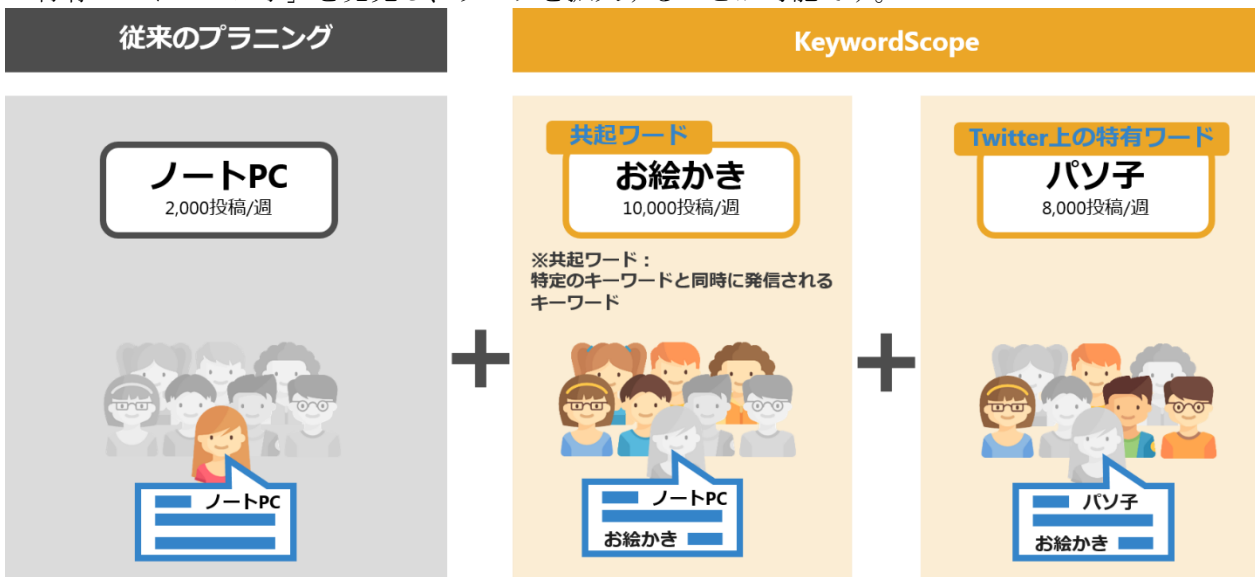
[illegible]

従来のプラニング

KeywordScope

ノートPC
2,000投稿/週

共起ワード
お絵かき
10,000投稿/週

※共起ワード：
特定のキーワードと同時に発信されるキーワード

Twitter上の特有ワード
パソ子
8,000投稿/週

ノートPC

ノートPC
お絵かき

パソ子
お絵かき